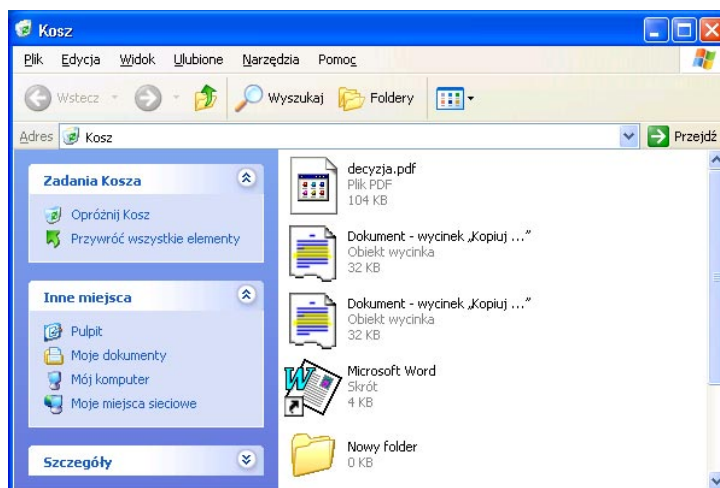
Kosz

Plik Edycja Widok Ulubione Narzędzia Pomoc

Wstecz Wyszukaj Foldery

Adres Kosz Przejdź

Zadania Kosza

Opróżnij Kosz

Przywróć wszystkie elementy

Inne miejsca

Pulpit

Moje dokumenty

Mój komputer

Moje miejsca sieciowe

Szczegóły

decyzja.pdf
Plik PDF
104 KB

Dokument - wycinek „Kopiuj ..."
Obiekt wycinka
32 KB

Dokument - wycinek „Kopiuj ..."
Obiekt wycinka
32 KB

Microsoft Word
Skrót
4 KB

Nowy folder
0 KB